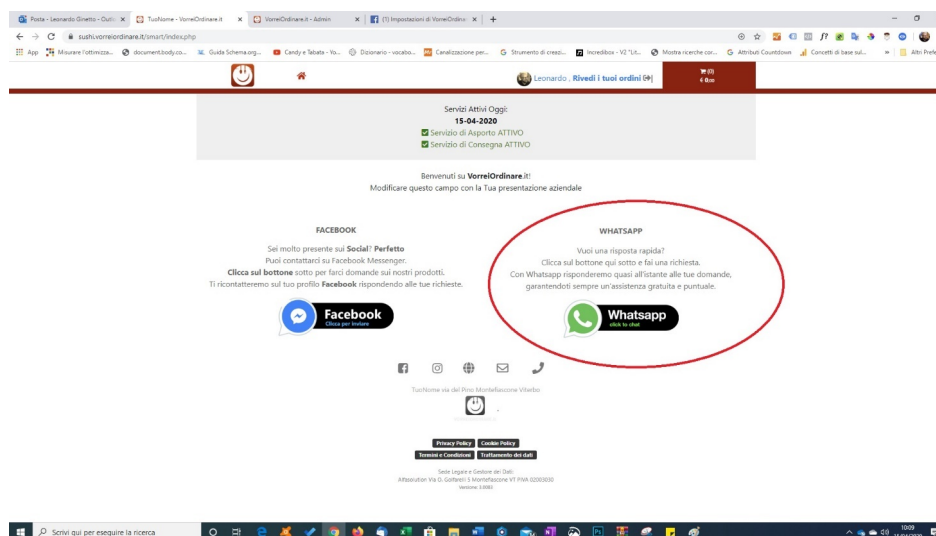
Posta - Leonardo Ginetto - Outlo ×  TuoNome - VorreiOrdinare.it ×  VorreiOrdinare.it - Admin ×  (1) Impostazioni di VorreiOrdina ×  +

sushi.vorreiordinare.it/smart/index.php

App  Misurare l'ottimizza...  document.body.co...  Guida Schema.org...  Candy e Tabata - Yo...  Dizionario - vocabo...  Canalizzazione per...  Strumento di creazi...  Incredibox - V2 "Lit...  Mostra ricerche cor...  Attributi Countdown  Concetti di base sul...  »  Altri Prefe

Leonardo , Rivedi i tuoi ordini
(0)
€ 0,00

Servizi Attivi Oggi:
15-04-2020
Servizio di Asporto ATTIVO
Servizio di Consegna ATTIVO

Benvenuti su VorreiOrdinare.it!
Modificare questo campo con la Tua presentazione aziendale

FACEBOOK

Sei molto presente sui Social? Perfetto
Puoi contattarci su Facebook Messenger.
Clicca sul bottone sotto per farci domande sui nostri prodotti.
Ti ricontatteremo sul tuo profilo Facebook rispondendo alle tue richieste.

Facebook
Clicca per inviare

WHATSAPP

Vuoi una risposta rapida?
Clicca sul bottone qui sotto e fai una richiesta.
Con Whatsapp risponderemo quasi all'istante alle tue domande,
garantendoti sempre un'assistenza gratuita e puntuale.

Whatsapp
click to chat

TuoNome via del Pino Montefiascone Viterbo

Privacy Policy  Cookie Policy
Termini e Condizioni  Trattamento dei dati

Sede Legale e Gestore dei Dati:
Affissvution Via G. Goffarell 5 Montefiascone VT PIVA 02003030
Versione 3.0003

Scrivi qui per eseguire la ricerca

10:09
15/04/2020